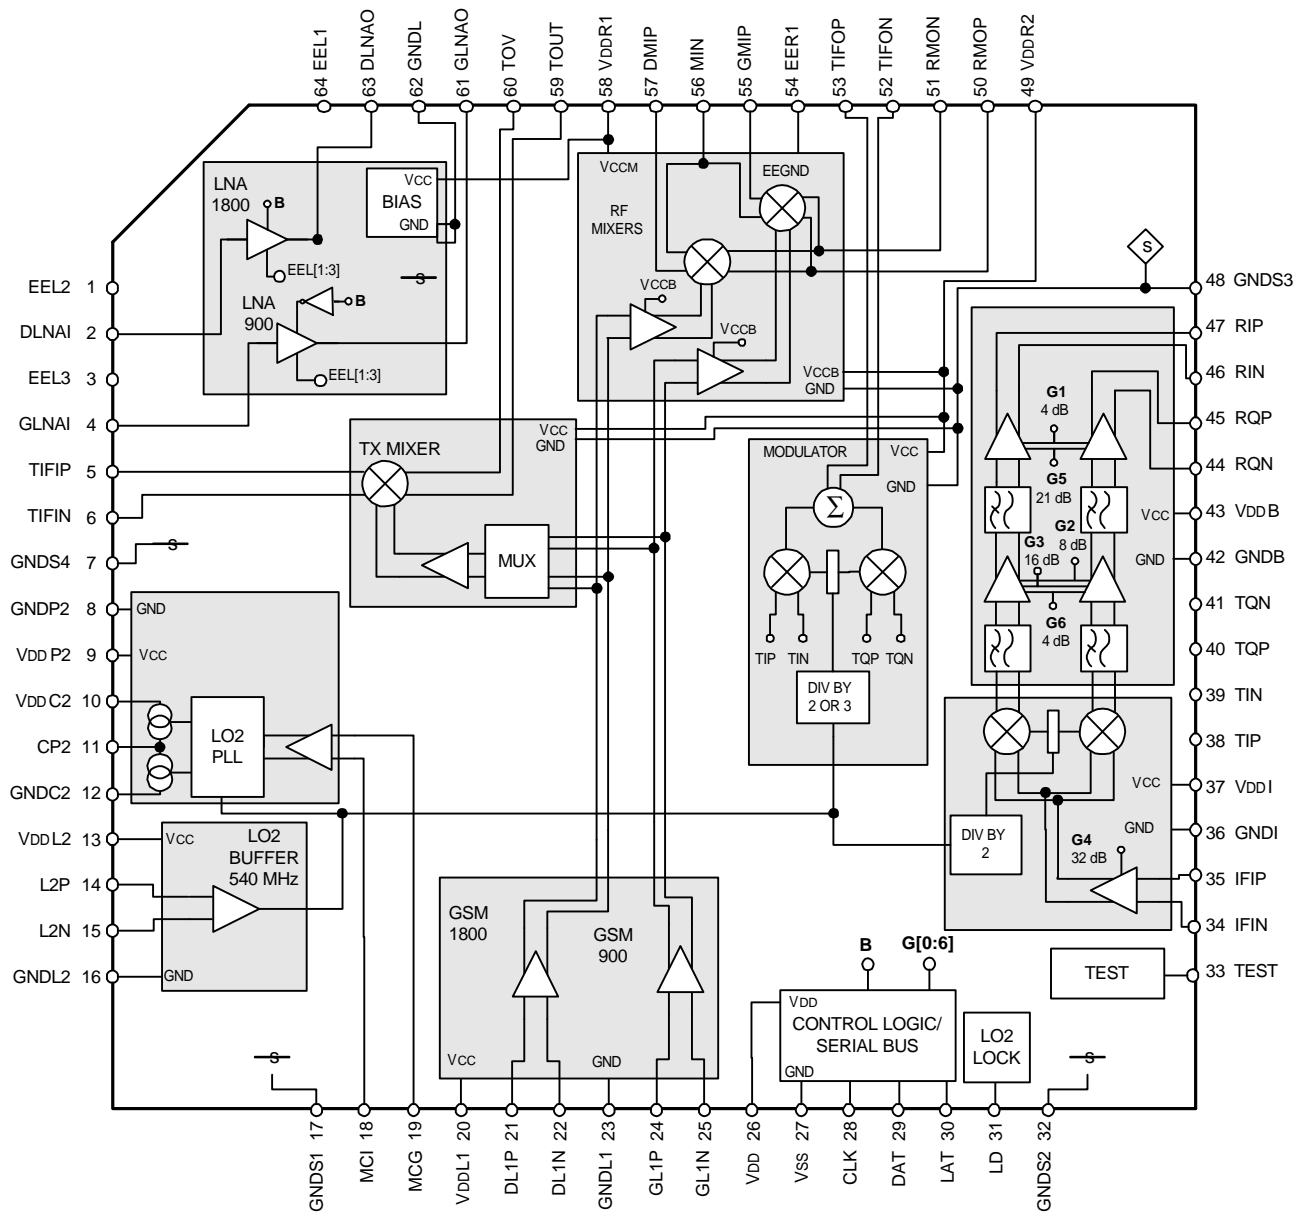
64 EEL1
63 DLNAO
62 GNDL
61 GLNAO
60 TOV
59 TOUT
58 VDDR1
57 DMIP
56 MIN
55 GMIP
54 EER1
53 TIFOP
52 TIFON
51 RMON
50 RMOP
49 VDDR2

LNA 1800
B
EEL[1:3]
VCC
BIAS
GND
S
LNA 900
B
EEL[1:3]

VCCM
RF MIXERS
EEGND
VCCB
VCCB
VCCB
GND

S

EEL2 1
DLNAI 2
EEL3 3
GLNAI 4
TIFIP 5
TIFIN 6
GNDS4 7
GNDP2 8
VDD P2 9
VDD C2 10
CP2 11
GNDC2 12
VDDL2 13
L2P 14
L2N 15
GNDL2 16

TX MIXER
VCC
GND
MUX
S

MODULATOR
VCC
GND
$\Sigma$
TIP TIN TQP TQN
DIV BY 2 OR 3

G1 4 dB
G5 21 dB
G2 8 dB
G3 16 dB
G6 4 dB
VCC
GND

DIV BY 2
VCC
GND
G4 32 dB

48 GNDS3
47 RIP
46 RIN
45 RQP
44 RQN
43 VDDB
42 GNDB
41 TQN
40 TQP
39 TIN
38 TIP
37 VDDI
36 GNDI
35 IFIP
34 IFIN
33 TEST

GND
VCC
LO2 PLL

VCC
LO2 BUFFER 540 MHz
GND

GSM 1800
GSM 900
VCC
GND

B
G[0:6]
VDD
CONTROL LOGIC/ SERIAL BUS
GND
LO2 LOCK
TEST
S
S

GNDS1 17
MCI 18
MCG 19
VDDL1 20
DL1P 21
DL1N 22
GNDL1 23
GL1P 24
GL1N 25
VDD 26
VSS 27
CLK 28
DAT 29
LAT 30
LD 31
GNDS2 32